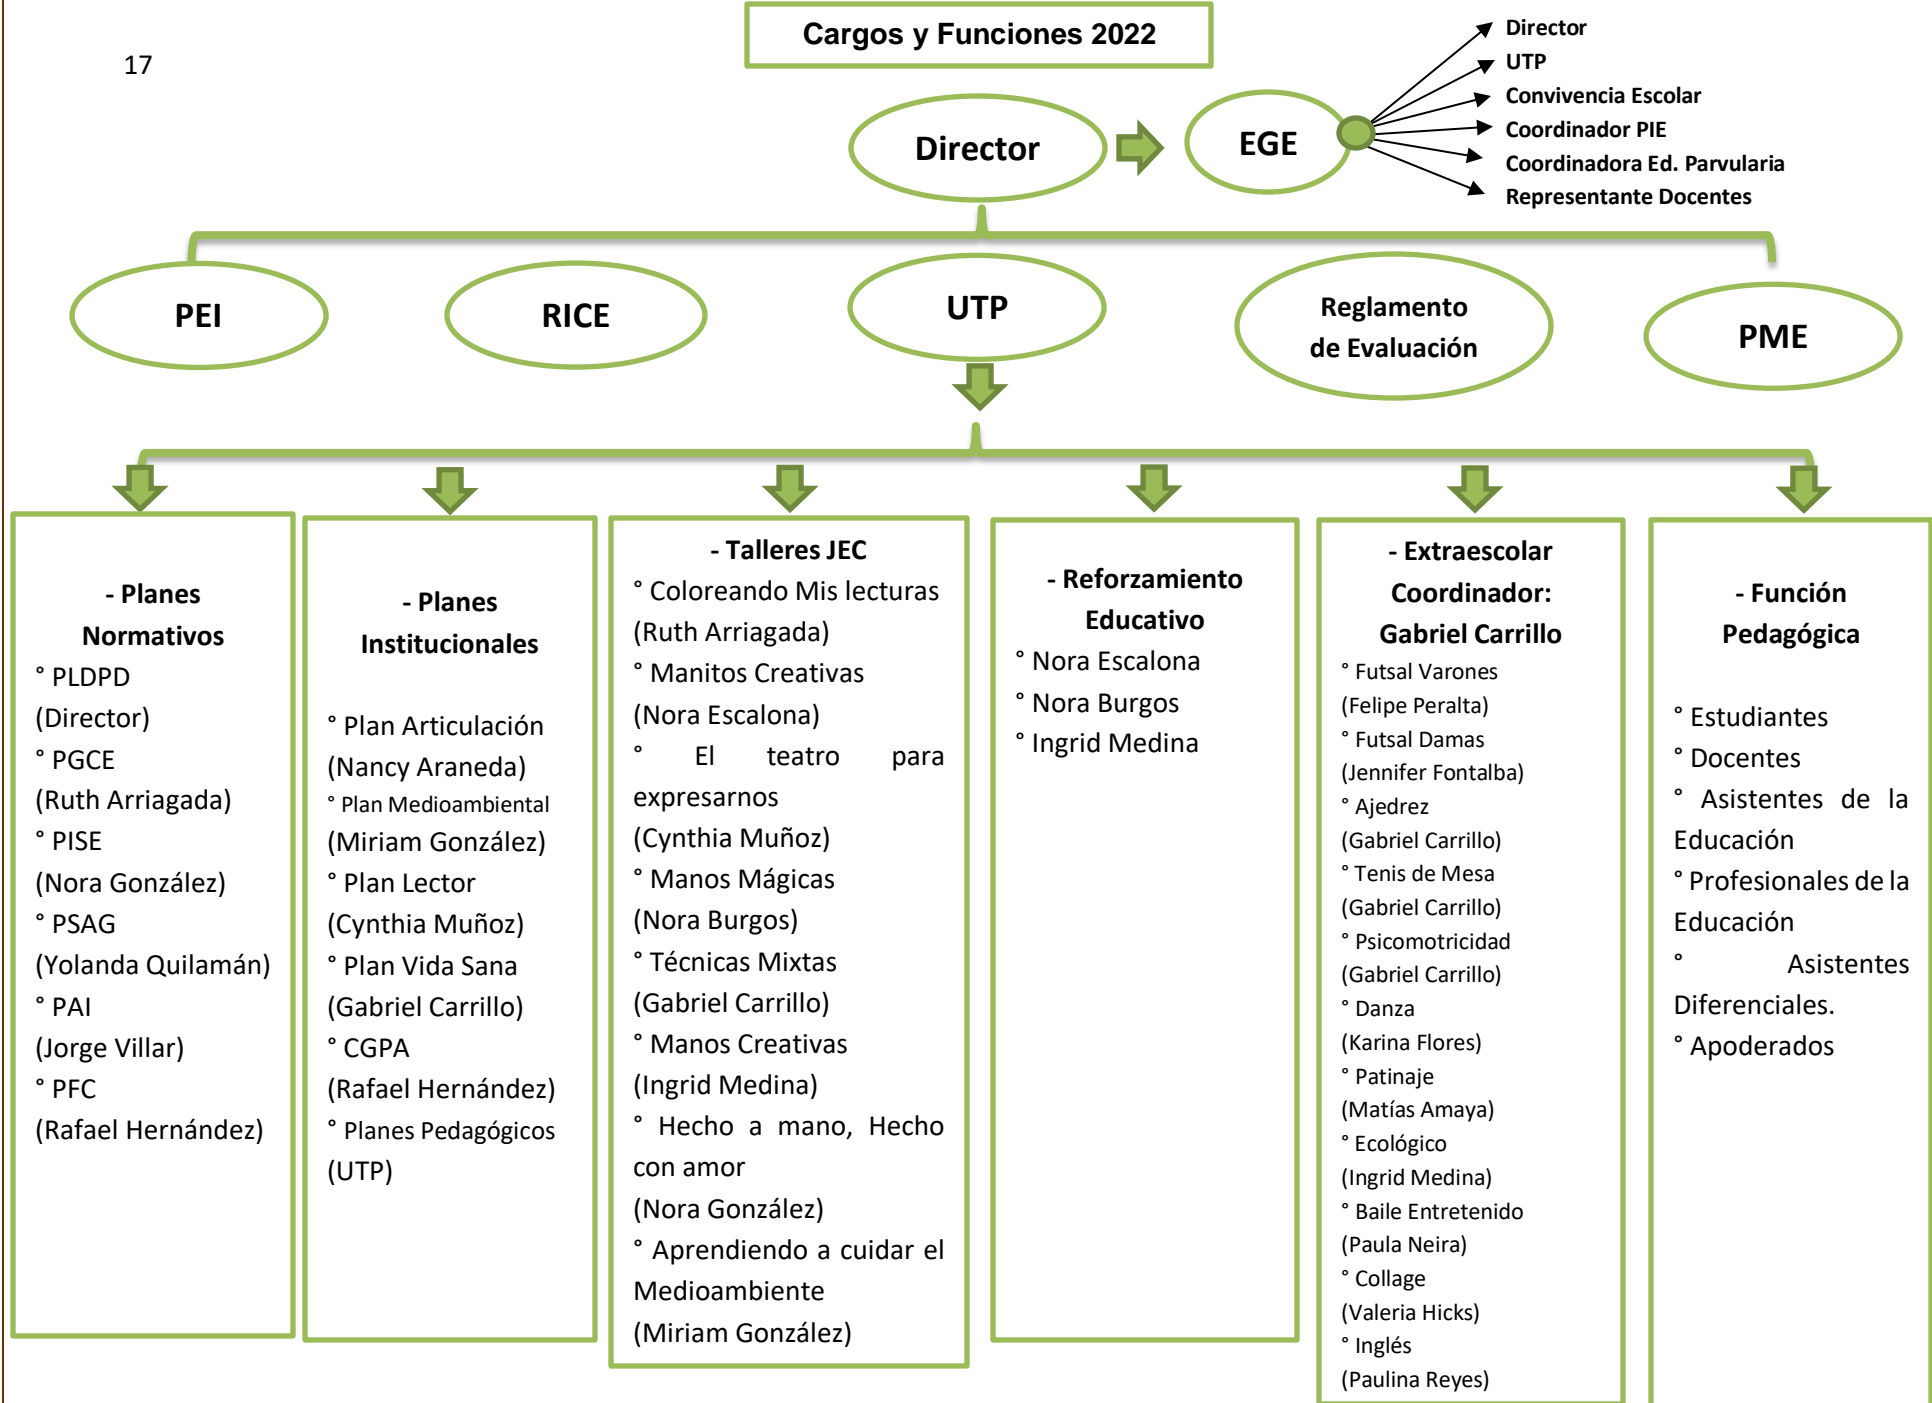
17

Cargos y Funciones 2022

Director

EGE

Director
UTP
Convivencia Escolar
Coordinador PIE
Coordinadora Ed. Parvularia
Representante Docentes

PEI

RICE

UTP

Reglamento de Evaluación

PME

- Planes Normativos
° PLDPD (Director)
° PGCE (Ruth Arriagada)
° PISE (Nora González)
° PSAG (Yolanda Quilamán)
° PAI (Jorge Villar)
° PFC (Rafael Hernández)

- Planes Institucionales
° Plan Articulación (Nancy Araneda)
° Plan Medioambiental (Miriam González)
° Plan Lector (Cynthia Muñoz)
° Plan Vida Sana (Gabriel Carrillo)
° CGPA (Rafael Hernández)
° Planes Pedagógicos (UTP)

- Talleres JEC
° Coloreando Mis lecturas (Ruth Arriagada)
° Manitos Creativas (Nora Escalona)
° El teatro para expresarnos (Cynthia Muñoz)
° Manos Mágicas (Nora Burgos)
° Técnicas Mixtas (Gabriel Carrillo)
° Manos Creativas (Ingrid Medina)
° Hecho a mano, Hecho con amor (Nora González)
° Aprendiendo a cuidar el Medioambiente (Miriam González)

- Reforzamiento Educativo
° Nora Escalona
° Nora Burgos
° Ingrid Medina

- Extraescolar Coordinador: Gabriel Carrillo
° Futsal Varones (Felipe Peralta)
° Futsal Damas (Jennifer Fontalba)
° Ajedrez (Gabriel Carrillo)
° Tenis de Mesa (Gabriel Carrillo)
° Psicomotricidad (Gabriel Carrillo)
° Danza (Karina Flores)
° Patinaje (Matías Amaya)
° Ecológico (Ingrid Medina)
° Baile Entretenido (Paula Neira)
° Collage (Valeria Hicks)
° Inglés (Paulina Reyes)

- Función Pedagógica
° Estudiantes
° Docentes
° Asistentes de la Educación
° Profesionales de la Educación
° Asistentes Diferenciales.
° Apoderados